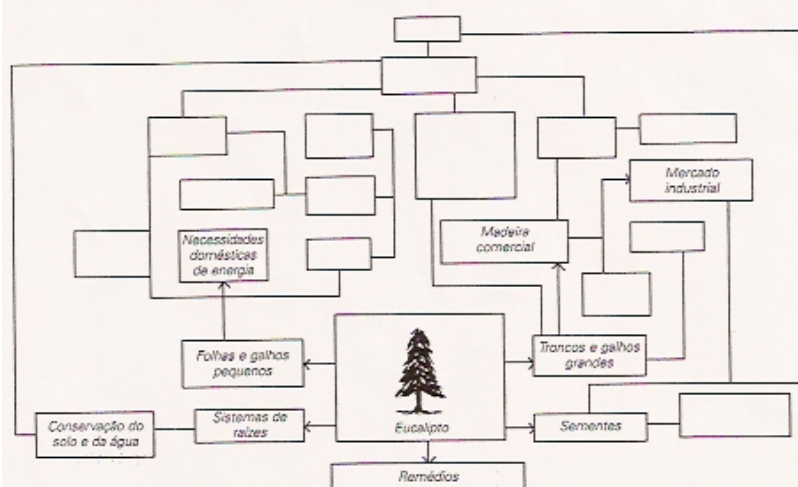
Necessidades domésticas de energia

Mercado industrial

Madeira comercial

Folhas e galhos pequenos

Troncos e galhos grandes

Conservação do solo e da água

Sistemas de raízes

Eucalipto

Sementes

Remédios